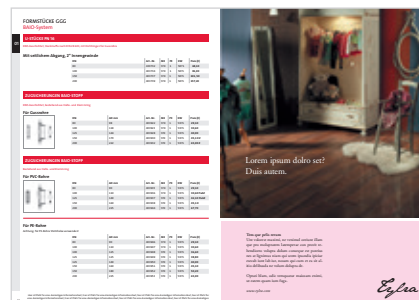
FORMSTÜCKE GGG

BAIO-System

U-STÜCKE PN 16

Mit seitlichem Abgang, 2" Innengewinde

ZUGSICHERUNGEN BAIO-STOPP

Für Gussrohre

ZUGSICHERUNGEN BAIO-STOPP

Für PVC-Rohre

Für PE-Rohre

Lorem ipsum dolro set?
Duis autem.

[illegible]